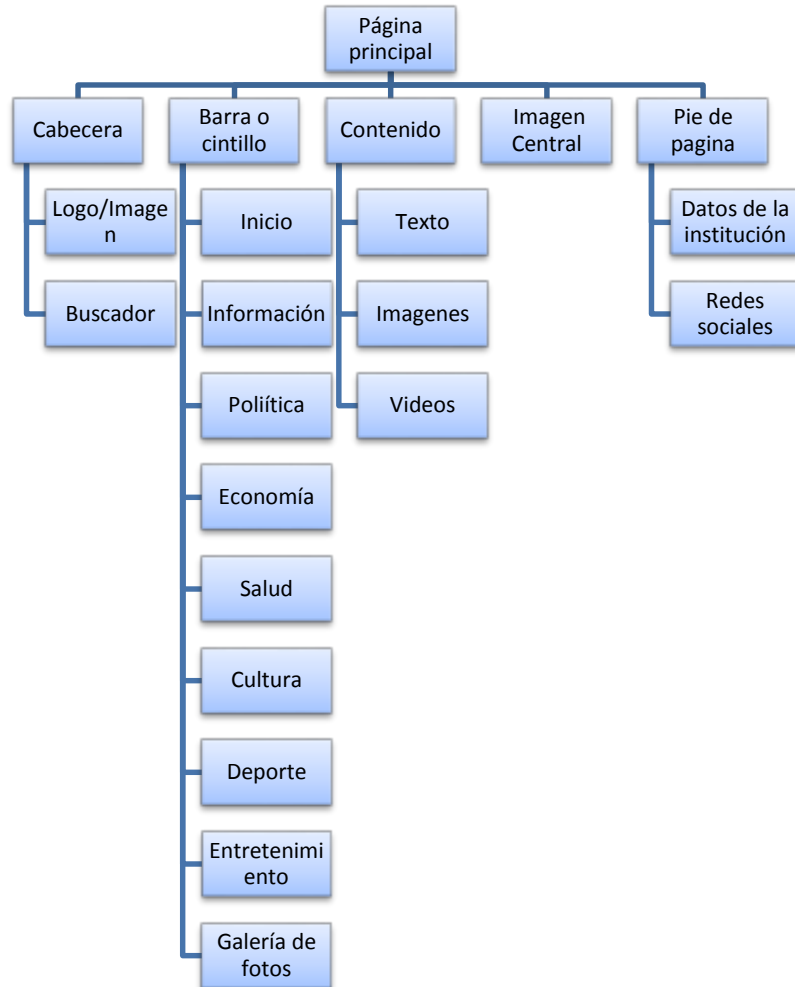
Página principal

Cabecera

Logo/Imagen

Buscador

Barra o cintillo

Inicio

Información

Poliítica

Economía

Salud

Cultura

Deporte

Entretenimiento

Galería de fotos

Contenido

Texto

Imagenes

Videos

Imagen Central

Pie de pagina

Datos de la institución

Redes sociales